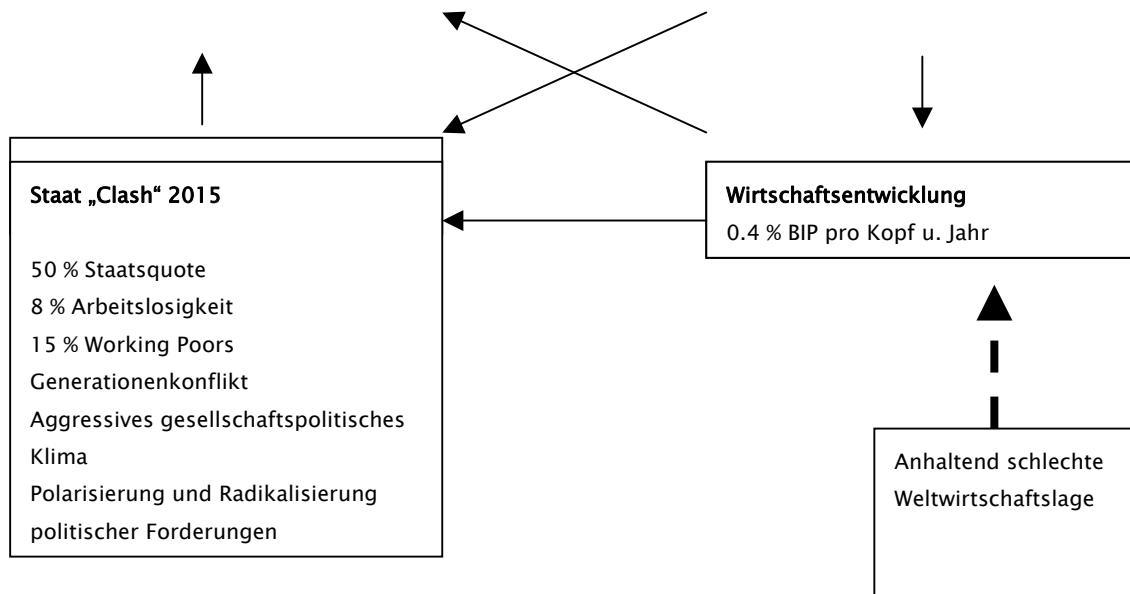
Staat „Clash“ 2015

50 % Staatsquote
8 % Arbeitslosigkeit
15 % Working Poors
Generationenkonflikt
Aggressives gesellschaftspolitisches Klima
Polarisierung und Radikalisierung politischer Forderungen

Wirtschaftsentwicklung
0.4 % BIP pro Kopf u. Jahr

Anhaltend schlechte Weltwirtschaftslage